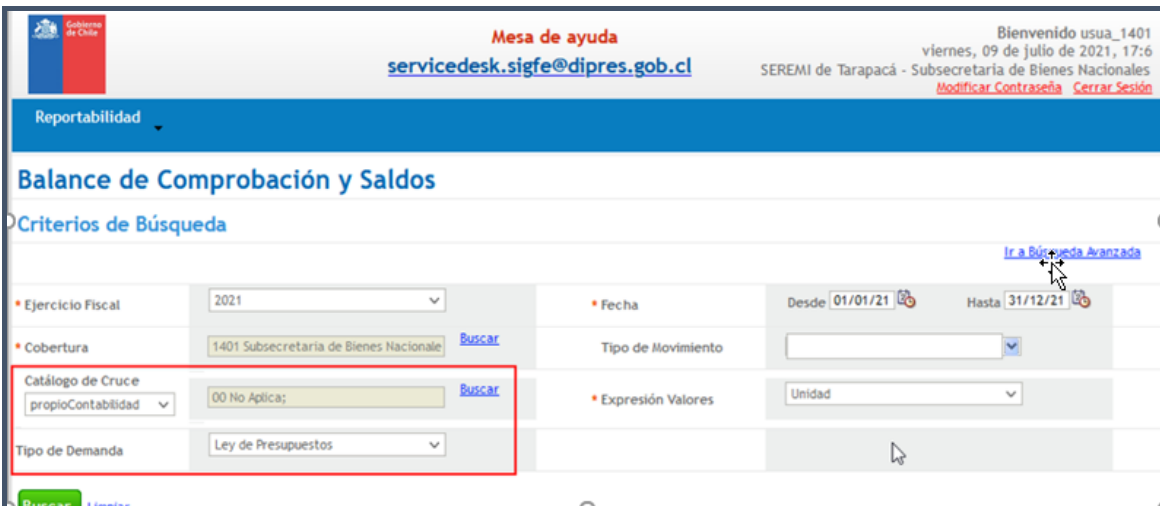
Gobierno de Chile

Mesa de ayuda
servicedesk.sigfe@dipres.gob.cl

Bienvenido usua_1401
viernes, 09 de julio de 2021, 17:6
SEREMI de Tarapacá - Subsecretaria de Bienes Nacionales
Modificar Contraseña Cerrar Sesión

Reportabilidad

Balance de Comprobación y Saldos

Criterios de Búsqueda

Ir a Búsqueda Avanzada

| | | | | |
|---|---|---|---|---|
| * Ejercicio Fiscal | 2021 | | * Fecha | Desde 01/01/21 Hasta 31/12/21 |
| * Cobertura | 1401 Subsecretaria de Bienes Nacionale | Buscar | Tipo de Movimiento | |
| Catálogo de Cruce propioContabilidad | 00 No Aplica; | Buscar | * Expresión Valores | Unidad |
| Tipo de Demanda | Ley de Presupuestos | | | |

Buscar Limpiar